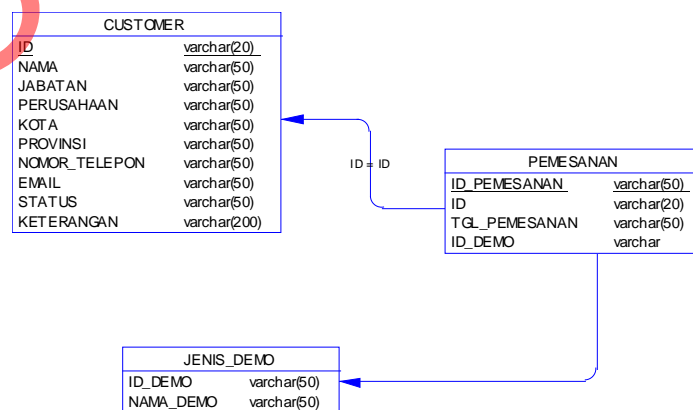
CUSTOMER

| | |
|---|---|
| ID | varchar(20) |
| NAMA | varchar(50) |
| JABATAN | varchar(50) |
| PERUSAHAAN | varchar(50) |
| KOTA | varchar(50) |
| PROVINSI | varchar(50) |
| NOMOR_TELEPON | varchar(50) |
| EMAIL | varchar(50) |
| STATUS | varchar(50) |
| KETERANGAN | varchar(200) |

ID = ID

PEMESANAN

| | |
|---|---|
| ID_PEMESANAN | varchar(50) |
| ID | varchar(20) |
| TGL_PEMESANAN | varchar(50) |
| ID_DEMO | varchar |

JENIS_DEMO

| | |
|---|---|
| ID_DEMO | varchar(50) |
| NAMA_DEMO | varchar(50) |